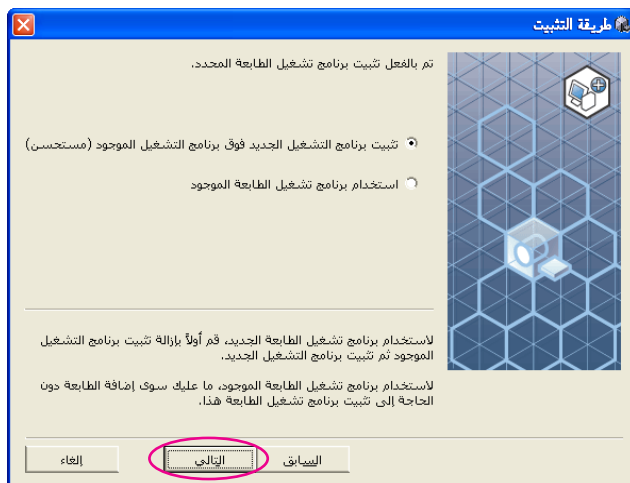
طريقة التثبيت

تم بالفعل تثبيت برنامج تشغيل الطابعة المحدد.

تثبيت برنامج التشغيل الجديد فوق برنامج التشغيل الموجود (مستحسن)

استخدام برنامج تشغيل الطابعة الموجود

لاستخدام برنامج تشغيل الطابعة الجديد، قم أولاً بإزالة تثبيت برنامج التشغيل الموجود ثم تثبيت برنامج التشغيل الجديد.

لاستخدام برنامج تشغيل الطابعة الموجود، ما عليك سوى إضافة الطابعة دون الحاجة إلى تثبيت برنامج تشغيل الطابعة هذا.

السابق

التالي

إلغاء